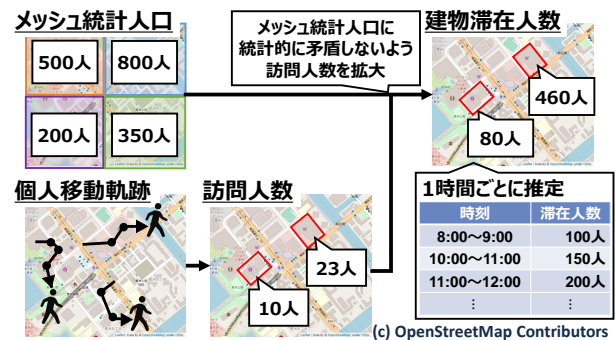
メッシュ統計人口

| 500人 | 800人 |
|---|---|
| 200人 | 350人 |

メッシュ統計人口に統計的に矛盾しないよう訪問人数を拡大

建物滞在人数

460人

80人

個人移動軌跡

訪問人数

23人

10人

1時間ごとに推定

| 時刻 | 滞在人数 |
|---|---|
| 8:00～9:00 | 100人 |
| 10:00～11:00 | 150人 |
| 11:00～12:00 | 200人 |
| ⋮ | ⋮ |

(c) OpenStreetMap Contributors